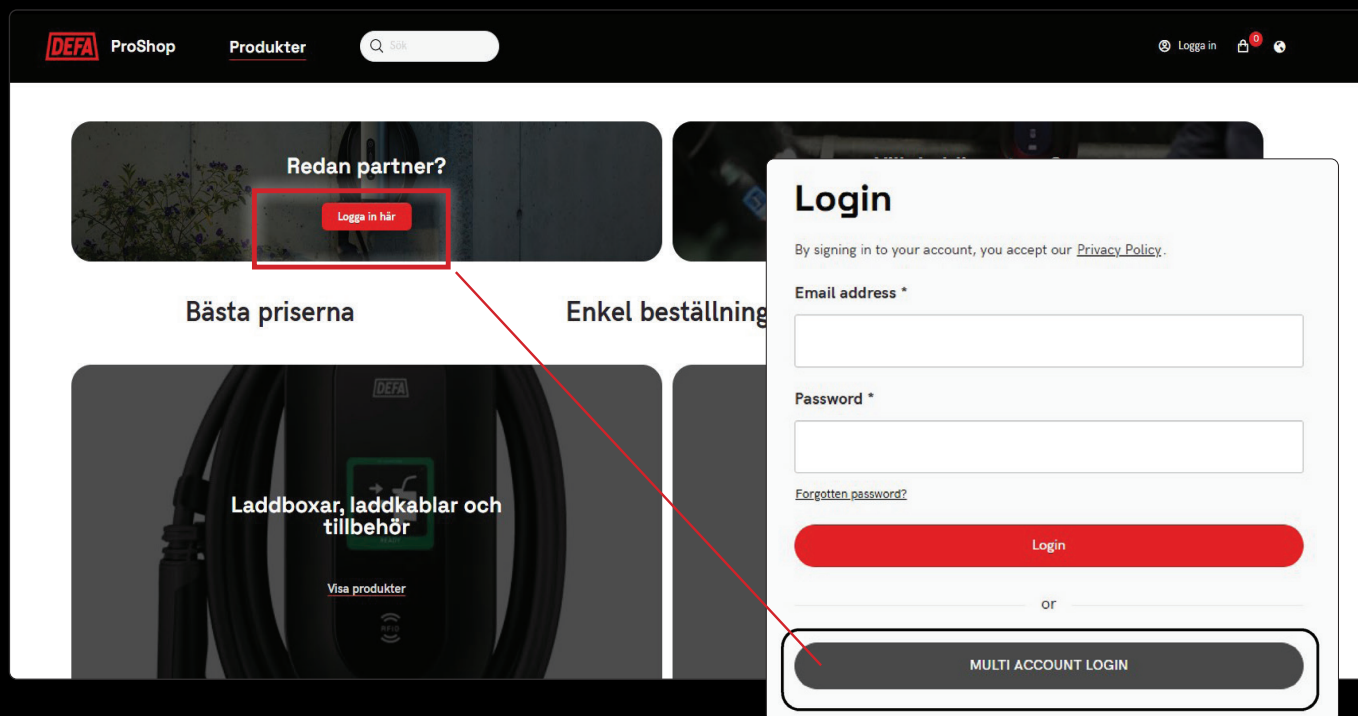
DEFA ProShop Produkter Sök

Logga in 0

Redan partner?

Logga in här

Bästa priserna

Enkel beställning

DEFA

Laddboxar, laddkablar och tillbehör

Visa produkter

Login

By signing in to your account, you accept our Privacy Policy.

Email address *

Password *

Forgotten password?

Login

or

MULTI ACCOUNT LOGIN